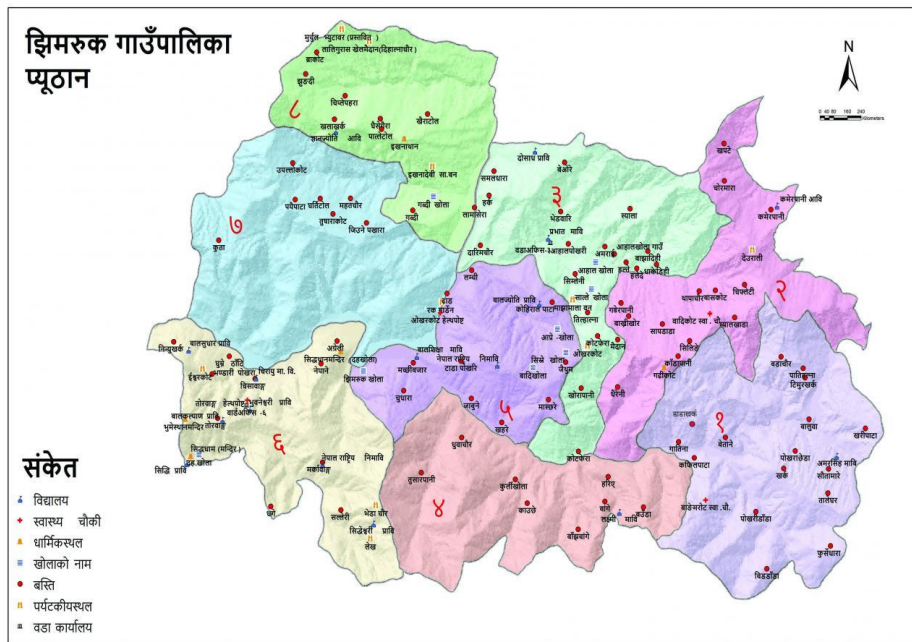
झिमरुक गाउँपालिका
प्यूठान

N

0 40 80 160 240 Kilometers

८
मुर्कुम-भ्यूटावर (प्रस्तावित)
तालीगुरास खोलामैदान(दिक्षाचौर)
डाकोट
झुडडी
चिप्लेपहरा
खलाबर्क
शान्तज्योति आवि
पैंयुसेरा
पालटोल
खैनटोल
इखनाथान
इखनादेवी सा.वन
गद्दी खोला
रुद्री

७
उपल्लोकोट
पर्यापाटा
छतिटोल
महसचौर
तुषारकोट
जिउने पखारा
कुडा

३
दोसाध प्रावि
बेलौर
समतपरा
हक
सामडेरा
भेडबारि
प्रभात मावि
स्याला
दारिमगौर
डडाअफिस-१आहालपोखरी
अमराई
आहालखोला गाउँ
बाझाडेडी
सिस्ती
आहाल खोला
हलौ
धाकादेखि
तिलहान
सालो खोला
लम्ही

२
बाघे
चोरमारा
कमेरापानी आवि
कमेरापानी
देउराली
थाचौरबाससकोट
चिप्लेटी
बाडिकोट स्वा. चौ.
दोवेखाडा
गहेरपानी
बाझाडेरा
सायडाडा
सिलिङे
गहौकोट

५
बाड
एक डाडेन
ओखरकोट हेल्थपोष्ट
बालज्योति प्रावि
कोहिराले पाटा
आइने खोला
सिम्ले खोला
ओखरकोट
कोटकेरा
बालशिक्षा मावि
नेपाल राष्ट्रिय मावि
टाडा पोखरि
निमावि
मच्छीबार
भैपुर
बाङ्गखोला
खोलापानी
देवेनी
सुंदरा
लाबुने
माल्खरे
खह्रे

६
बालसुधार प्रावि
तिलखर्के
घुम्ले ठाँटि
ईडुखरकोट
भण्डारी पोखरा
चिराग मा. वि.
विस्वाकर
तोरबाङ
हेल्थपोष्ट
भुमेश्वरी प्रावि
वाडकार्यालय-६
बालकल्याण प्रावि
भुमेस्वरमन्दिर तोरबाङ
सिद्धधाम (मन्दिर)
सिद्धि प्रावि
लुड खोला
अग्ले
सिद्धाधाममन्दिर (दहखोला)
नेपाने
झिमरुक खोला
चुधारा
नेपाल राष्ट्रिय निमावि
मकबार
धम
सल्लेरी
भेडा चौर
सिउडेखर्क प्रावि
लेख

४
धुवाचौर
दुसारपानी
कुलीखोला
हरिद
कोटकेरा
काउबे
बाँगे
लक्ष्मी मावि
डाडा
खड्कथार्प

१
वाडाखोला
बैताने
गाविना
कोबिलपाटा
बडाचौर
पातीखुना
टिमुरखर्क
बालुवा
खरीपाटा
पोखराढेडा
अमरसिंह मावि
सौतामारे
खर्क
तालबार
बाडेभरकोट स्वा. चौ.
पोखरीडाँडा
फुर्लेधारा
बिडडाडा

संकेत
विद्यालय
स्वास्थ्य चौकी
धार्मिकस्थल
खोलाको नाम
बस्ति
पर्यटकीयस्थल
वडा कार्यालय